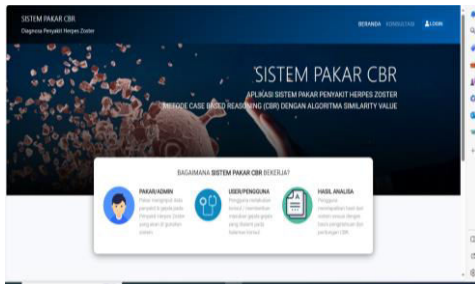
SISTEM PAKAR CBR
Diagnosa Penyakit Herpes Zoster

BERANDA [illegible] LOGIN

SISTEM PAKAR CBR
APLIKASI SISTEM PAKAR PENYAKIT HERPES ZOSTER
METODE CASE BASED REASONING (CBR) DENGAN ALGORITMA SIMILARITY VALUE

BAGAIMANA SISTEM PAKAR CBR BEKERJA?

PAKAR/ADMIN
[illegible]

USER/PENGGUNA
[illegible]

HASIL ANALISA
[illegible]